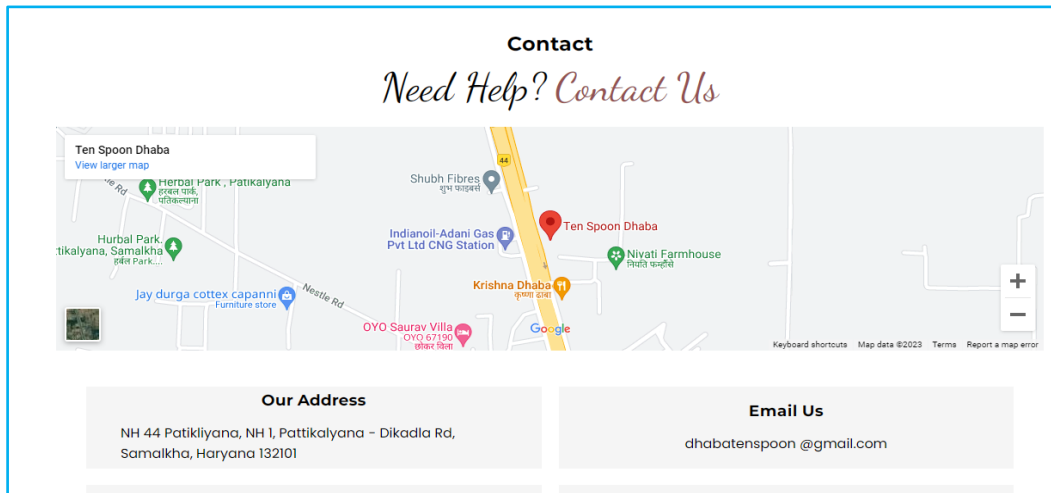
Contact

Need Help? Contact Us

Ten Spoon Dhaba
View larger map

Herbal Park , Patikalyana
हरबल पार्क, पतिकल्याना

Hurbal Park. ttikalyana, Samalkha
हर्बल पार्क...

Shubh Fibres
शुभ फाइबर्स

44

Indianoil-Adani Gas Pvt Ltd CNG Station

Ten Spoon Dhaba

Nivati Farmhouse
निवाती फार्महाउस

Krishna Dhaba
कृष्णा ढाबा

Jay durga cottex capanni
Furniture store

Nestle Rd

Rd

OYO Saurav Villa
OYO 67190
सौरव विला

Google

+
−

Keyboard shortcuts Map data ©2023 Terms Report a map error

Our Address
NH 44 Patikliyana, NH 1, Pattikalyana - Dikadla Rd, Samalkha, Haryana 132101

Email Us
dhabatenspoon @gmail.com